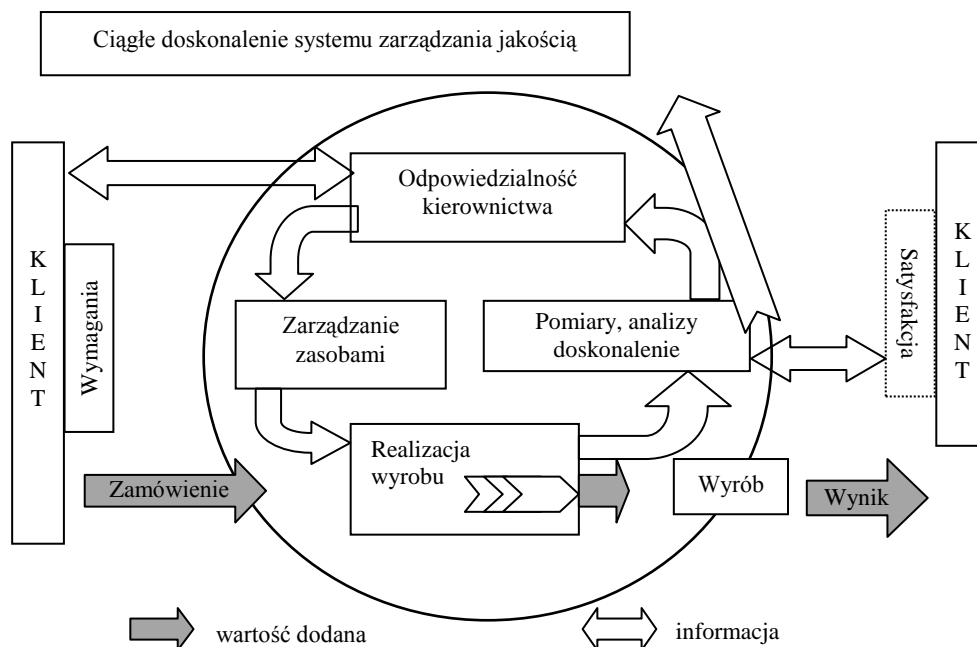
Ciągłe doskonalenie systemu zarządzania jakością

K
L
I
E
N
T

Wymagania

Odpowiedzialność kierownictwa

Zarządzanie zasobami

Pomiary, analizy doskonalenie

Realizacja wyrobu

Zamówienie

Wyrób

Wynik

Satysfakcja

K
L
I
E
N
T

wartość dodana

informacja